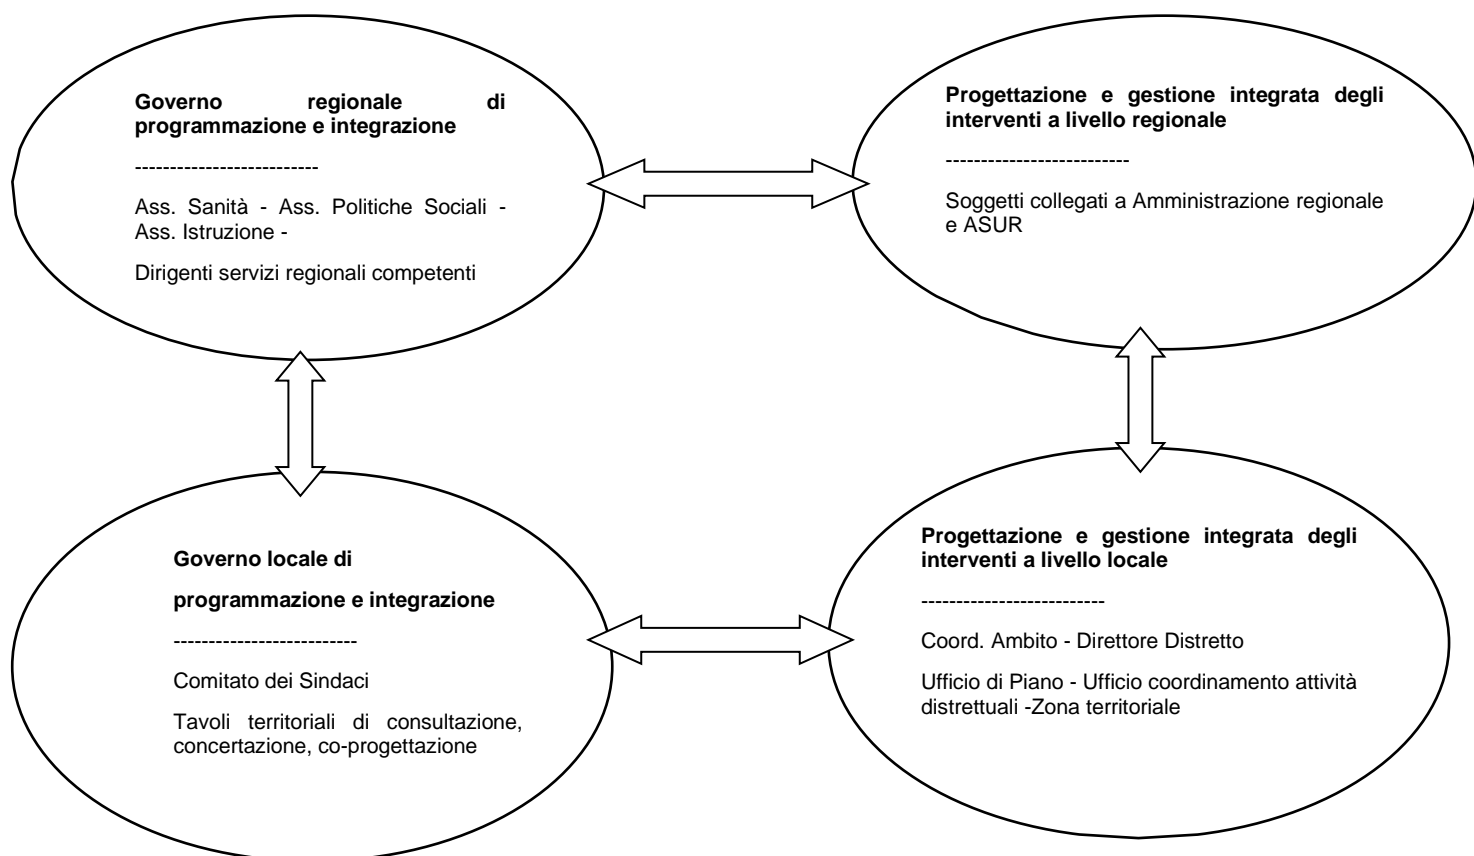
**Governo regionale di programmazione e integrazione**

--------------------------

Ass. Sanità - Ass. Politiche Sociali - Ass. Istruzione -

Dirigenti servizi regionali competenti

**Progettazione e gestione integrata degli interventi a livello regionale**

--------------------------

Soggetti collegati a Amministrazione regionale e ASUR

**Governo locale di**

**programmazione e integrazione**

--------------------------

Comitato dei Sindaci

Tavoli territoriali di consultazione, concertazione, co-progettazione

**Progettazione e gestione integrata degli interventi a livello locale**

--------------------------

Coord. Ambito - Direttore Distretto

Ufficio di Piano - Ufficio coordinamento attività distrettuali -Zona territoriale